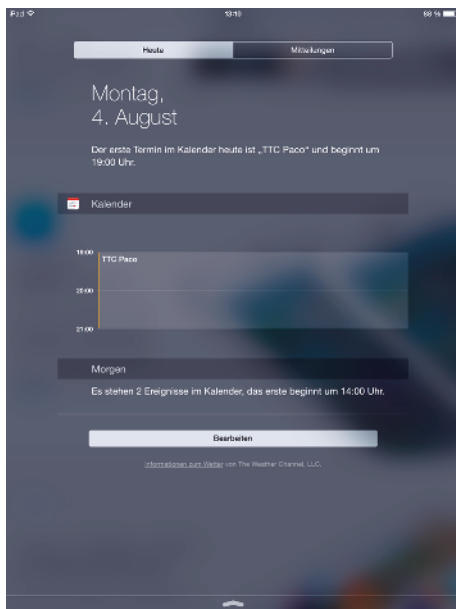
iPad
13:10
98 %

Heute
Mitteilungen

Montag,
4. August

Der erste Termin im Kalender heute ist „TTC Paco" und beginnt um 19:00 Uhr.

Kalender

19:00
TTC Paco
20:00
21:00

Morgen

Es stehen 2 Ereignisse im Kalender, das erste beginnt um 14:00 Uhr.

Bearbeiten

Informationen zum Wetter von The Weather Channel, LLC.